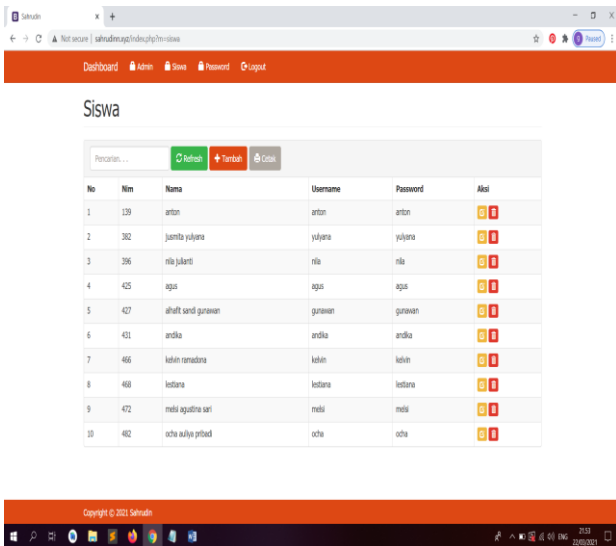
Sahrudin × +

← → C Not secure | sahrudinrayz/index.php?m=siswa

Paused

Dashboard Admin Siswa Password Logout

Siswa

Pencarian. . .

Refresh Tambah Cetak

| No | Nim | Nama | Username | Password | Aksi |
|---|---|---|---|---|---|
| 1 | 139 | anton | anton | anton | |
| 2 | 382 | jusmita yulyana | yulyana | yulyana | |
| 3 | 396 | nila julianti | nila | nila | |
| 4 | 425 | agus | agus | agus | |
| 5 | 427 | alhafit sandi gunawan | gunawan | gunawan | |
| 6 | 431 | andika | andika | andika | |
| 7 | 466 | kelvin ramadona | kelvin | kelvin | |
| 8 | 468 | lestiana | lestiana | lestiana | |
| 9 | 472 | melsi agustina sari | melsi | melsi | |
| 10 | 482 | ocha auliya pribadi | ocha | ocha | |

Copyright © 2021 Sahrudin

ENG 21:53 22/03/2021